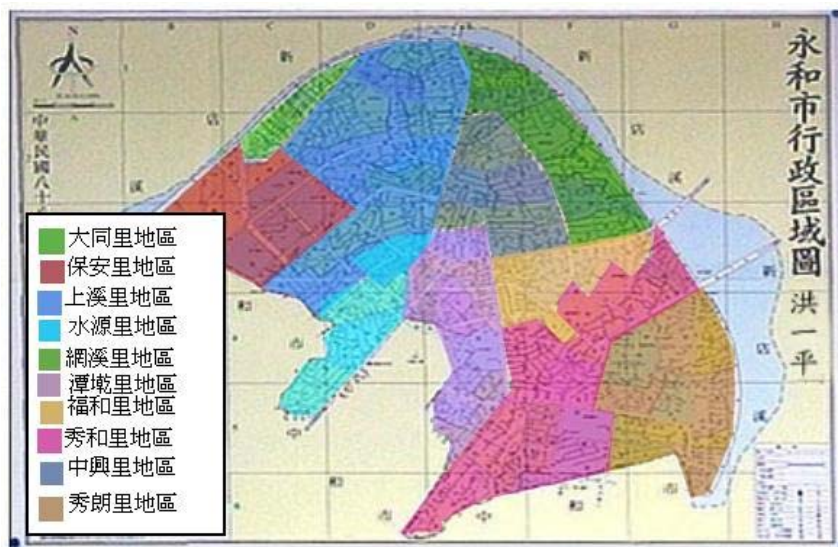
永和市行政區域圖

洪一平

N

中華民國八十

新

店

溪

新

店

溪

大同里地區
保安里地區
上溪里地區
水源里地區
網溪里地區
潭墘里地區
福和里地區
秀和里地區
中興里地區
秀朗里地區

中

和

市

中

和

市